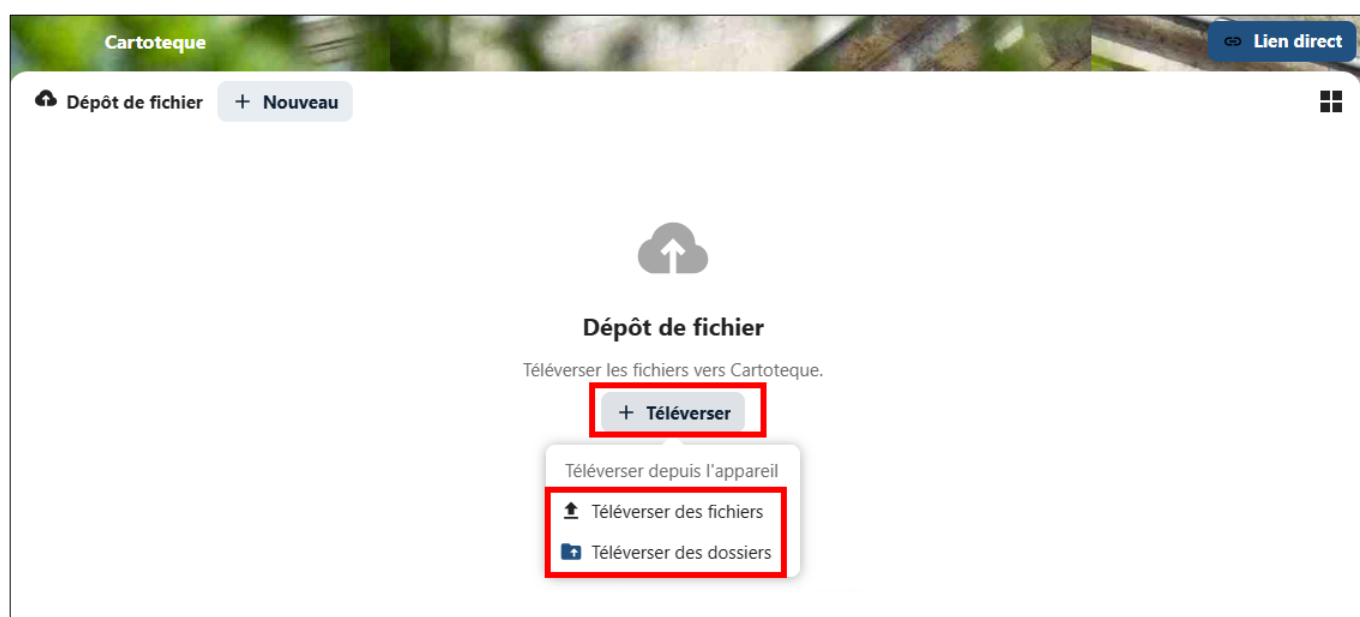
Cartoteque

Lien direct

Dépôt de fichier

+ Nouveau

Dépôt de fichier

Téléverser les fichiers vers Cartoteque.

+ Téléverser

Téléverser depuis l'appareil

Téléverser des fichiers

Téléverser des dossiers